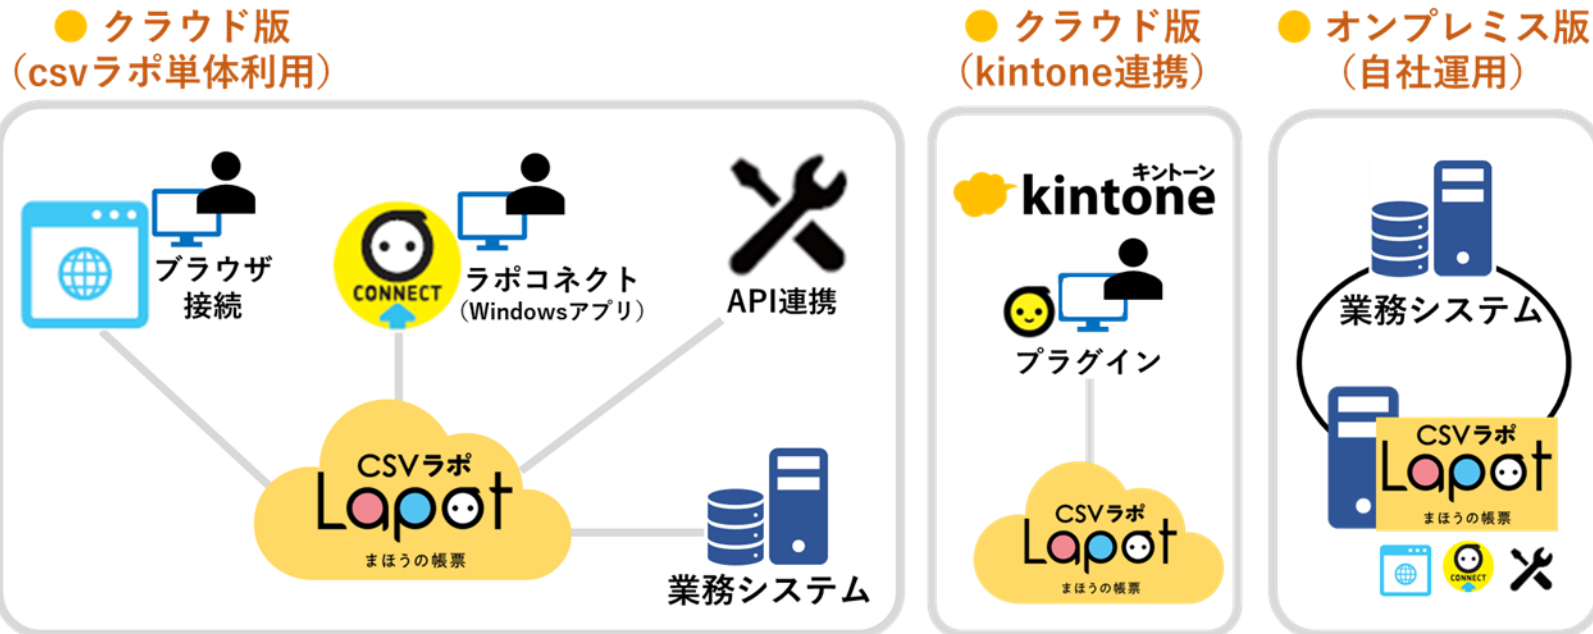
● クラウド版
（csvラポ単体利用）

ブラウザ
接続

CONNECT
ラポコネクト
（Windowsアプリ）

API連携

CSVラポ
Lapot
まほうの帳票

業務システム

● クラウド版
（kintone連携）

キントーン
kintone

プラグイン

CSVラポ
Lapot
まほうの帳票

● オンプレミス版
（自社運用）

業務システム

CSVラポ
Lapot
まほうの帳票

CONNECT